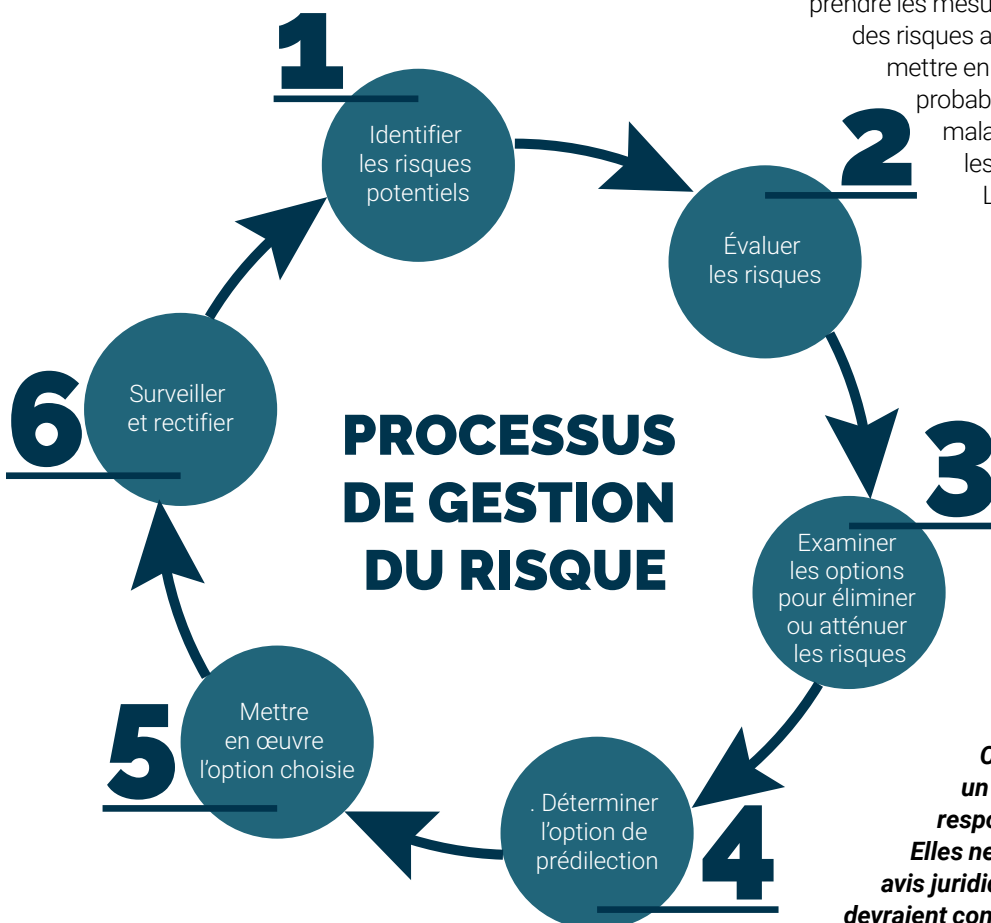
prendre les mesu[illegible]
des risques a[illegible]
mettre en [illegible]
probab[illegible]
mala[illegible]
les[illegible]
L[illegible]

1
Identifier les risques potentiels

2
Évaluer les risques

3
Examiner les options pour éliminer ou atténuer les risques

4
. Déterminer l'option de prédilection

5
Mettre en œuvre l'option choisie

6
Surveiller et rectifier

PROCESSUS DE GESTION DU RISQUE

C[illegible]
un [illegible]
respo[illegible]
Elles ne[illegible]
avis juridi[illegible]
devraient con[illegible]